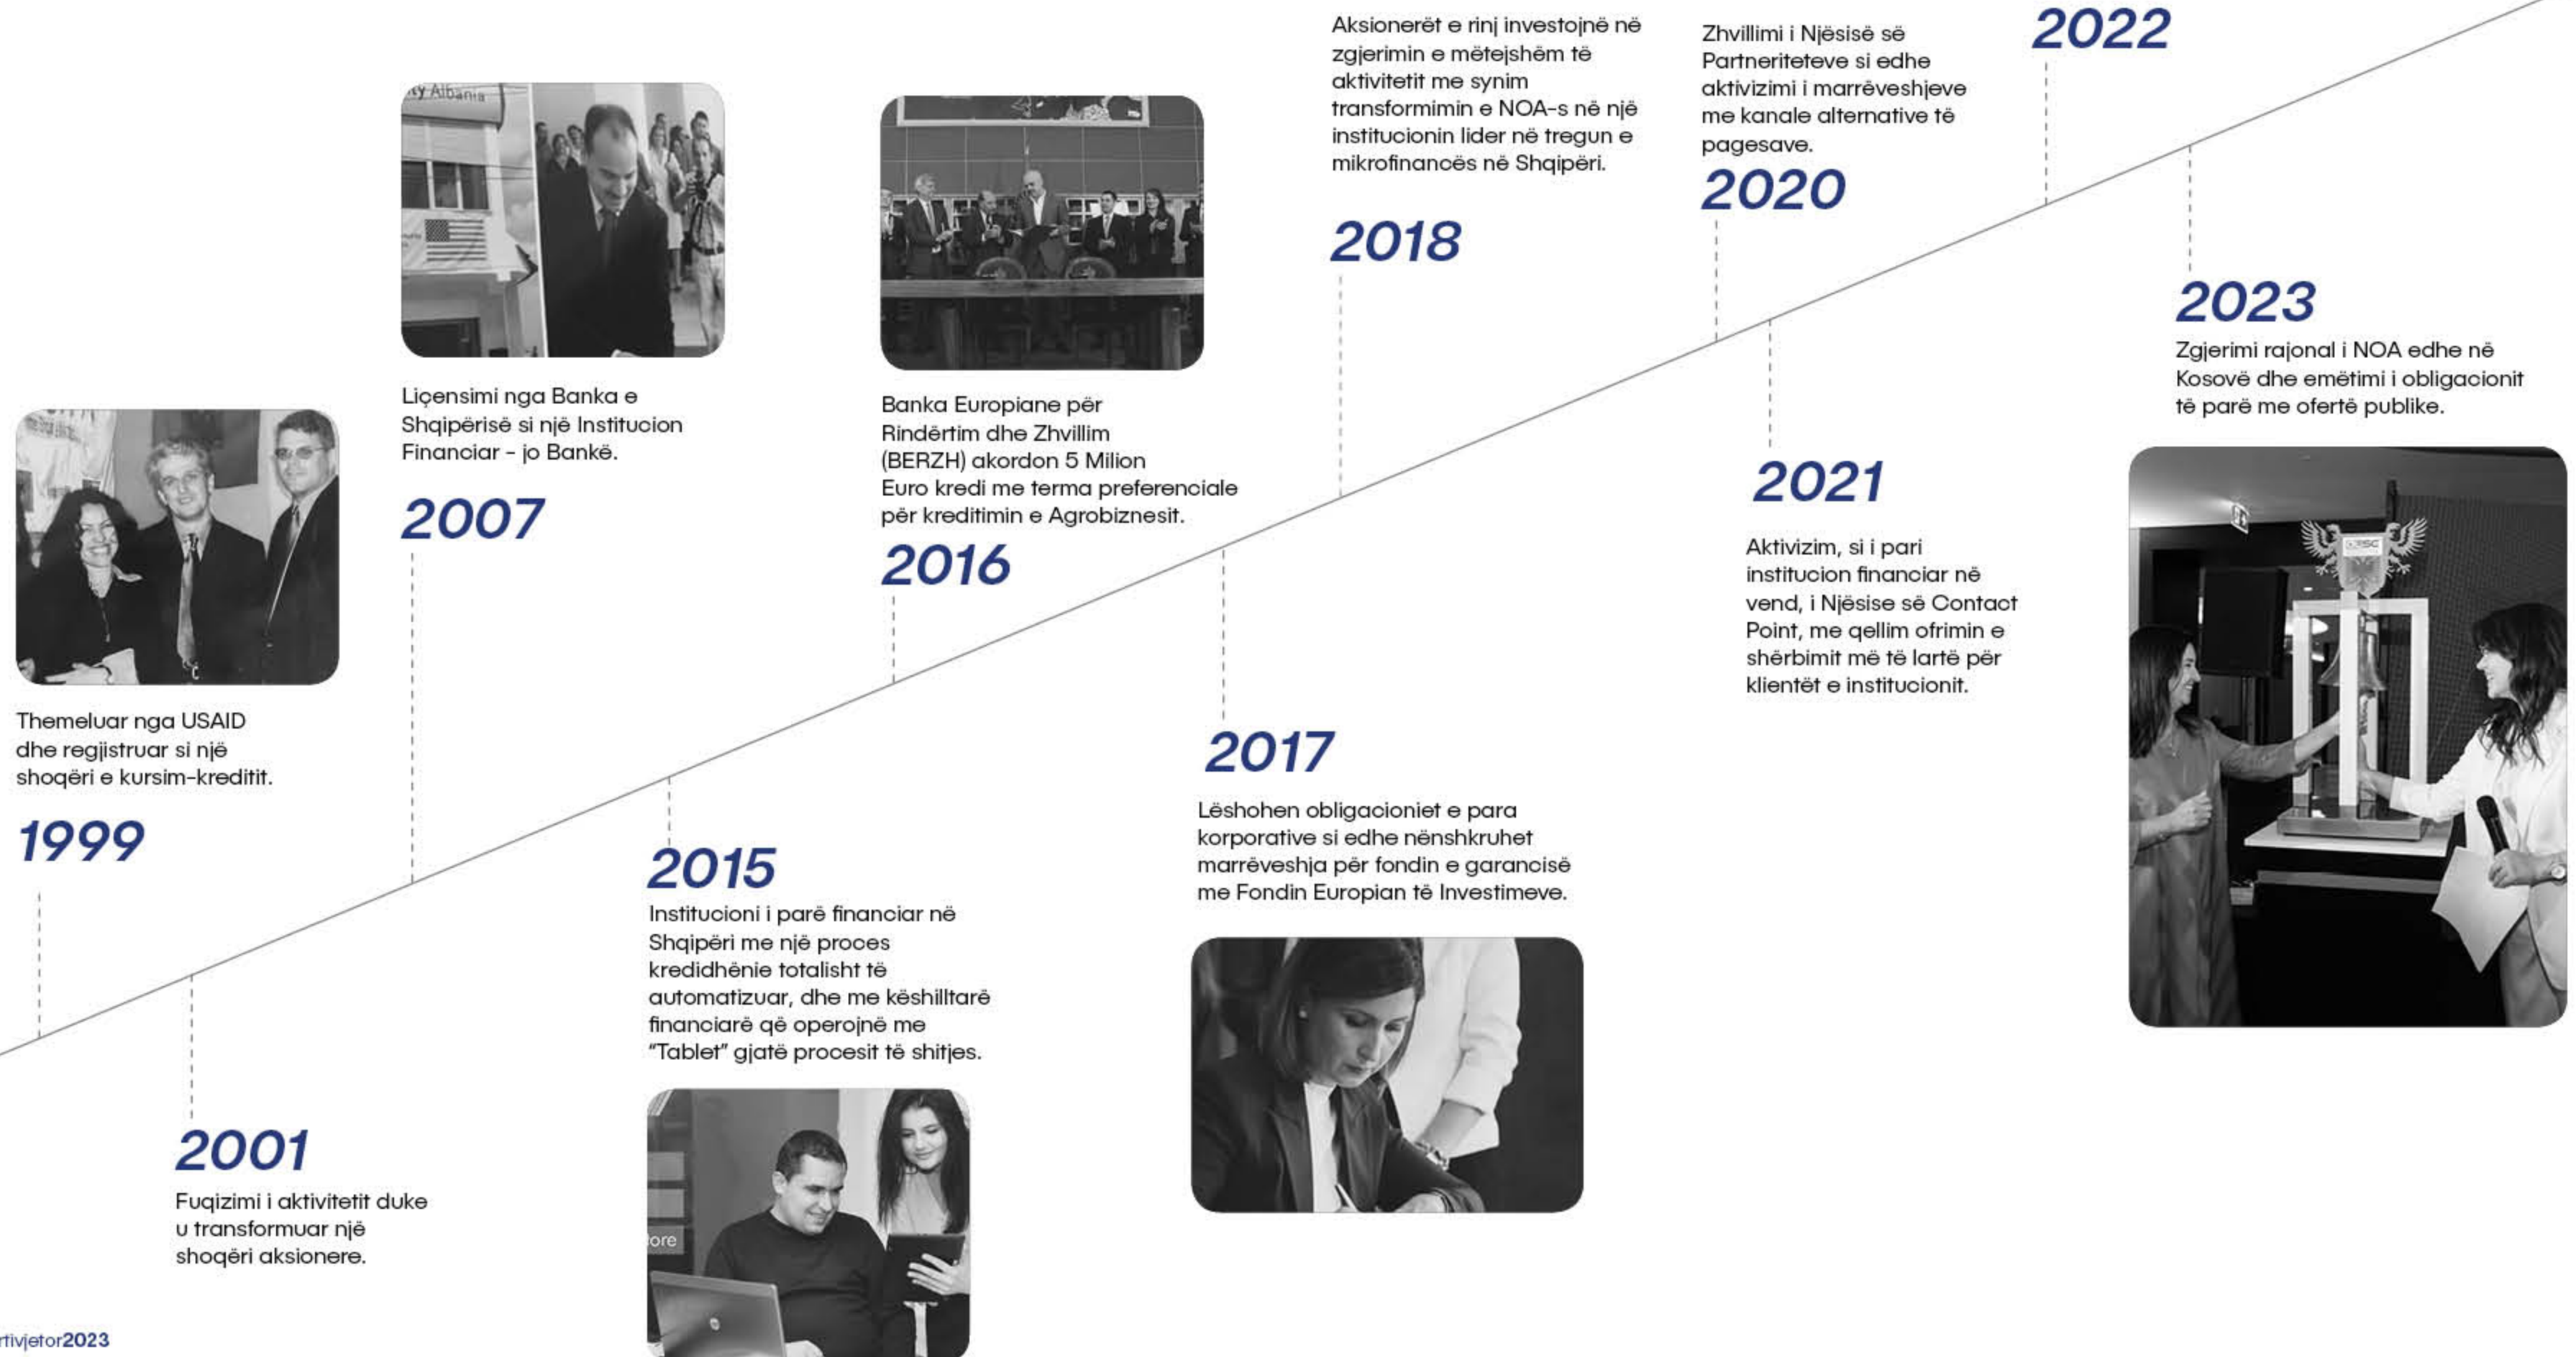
Themeluar nga USAID dhe regjistruar si një shoqëri e kursim-kreditit.

1999

2001

Fuqizimi i aktivitetit duke u transformuar një shoqëri aksionere.

Liçensimi nga Banka e Shqipërisë si një Institucion Financiar - jo Bankë.

2007

2015

Institucioni i parë financiar në Shqipëri me një proces kredidhënie totalisht të automatizuar, dhe me këshilltarë financiarë që operojnë me "Tablet" gjatë procesit të shitjes.

Banka Europiane për Rindërtim dhe Zhvillim (BERZH) akordon 5 Milion Euro kredi me terma preferenciale për kreditimin e Agrobiznesit.

2016

2017

Lëshohen obligacionet e para korporative si edhe nënshkruhet marrëveshja për fondin e garancisë me Fondin Europian të Investimeve.

Aksionerët e rinj investojnë në zgjerimin e mëtejshëm të aktivitetit me synim transformimin e NOA-s në një institucionin lider në tregun e mikrofinancës në Shqipëri.

2018

Zhvillimi i Njësisë së Partneriteteve si edhe aktivizimi i marrëveshjeve me kanale alternative të pagesave.

2020

2021

Aktivizim, si i pari institucion financiar në vend, i Njësise së Contact Point, me qellim ofrimin e shërbimit më të lartë për klientët e institucionit.

2022

2023

Zgjerimi rajonal i NOA edhe në Kosovë dhe emëtimi i obligacionit të parë me ofertë publike.

rtivjetor2023